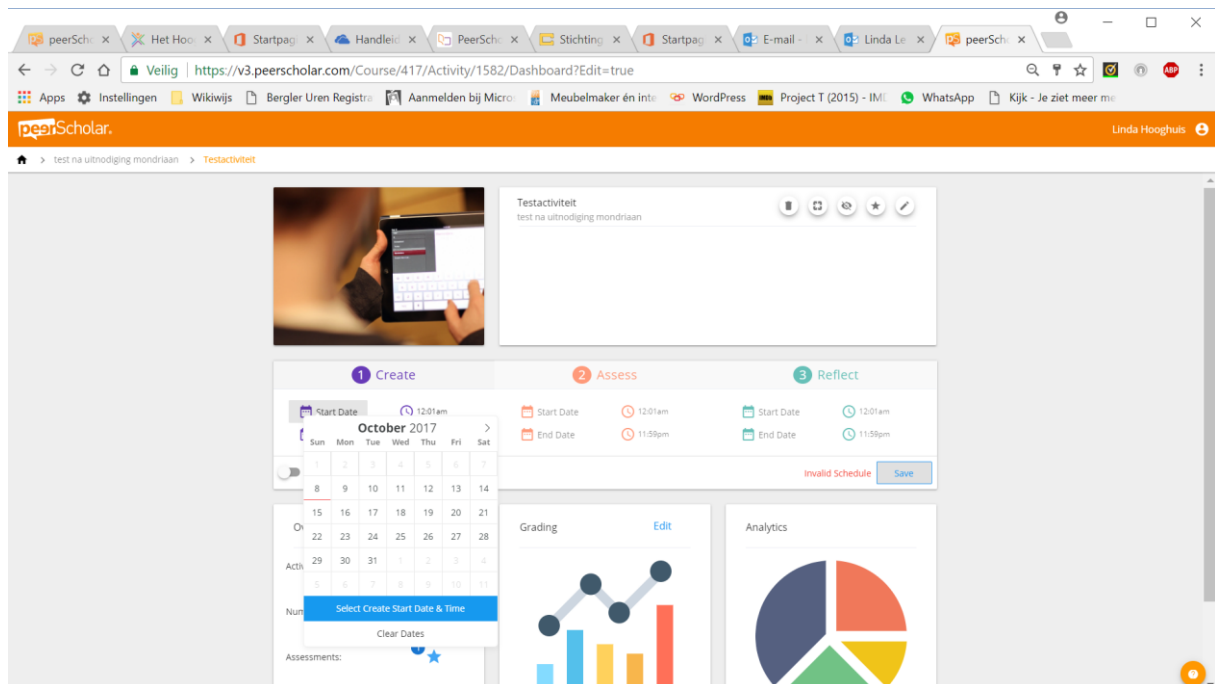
peerScho × Het Hoo × Startpag × Handleid × PeerScho × Stichting × Startpag × E-mail - × Linda Le × peerScho ×

Veilig https://v3.peerscholar.com/Course/417/Activity/1582/Dashboard?Edit=true

Apps Instellingen Wikiwijs Bergler Uren Registra Aanmelden bij Micro Meubelmaker én inte WordPress Project T (2015) - IMI WhatsApp Kijk - Je ziet meer me

peerScholar. Linda Hooghuis

test na uitnodiging mondriaan > Testactiviteit

Testactiviteit
test na uitnodiging mondriaan

1 Create 2 Assess 3 Reflect

Start Date 12:01am Start Date 12:01am Start Date 12:01am
End Date 11:59pm End Date 11:59pm

October 2017

| Sun | Mon | Tue | Wed | Thu | Fri | Sat |
|---|---|---|---|---|---|---|
| 1 | 2 | 3 | 4 | 5 | 6 | 7 |
| 8 | 9 | 10 | 11 | 12 | 13 | 14 |
| 15 | 16 | 17 | 18 | 19 | 20 | 21 |
| 22 | 23 | 24 | 25 | 26 | 27 | 28 |
| 29 | 30 | 31 | 1 | 2 | 3 | 4 |
| 5 | 6 | 7 | 8 | 9 | 10 | 11 |

Select Create Start Date & Time
Clear Dates

Invalid Schedule Save

Ov
Acti
Num
Assessments:

Grading Edit

Analytics